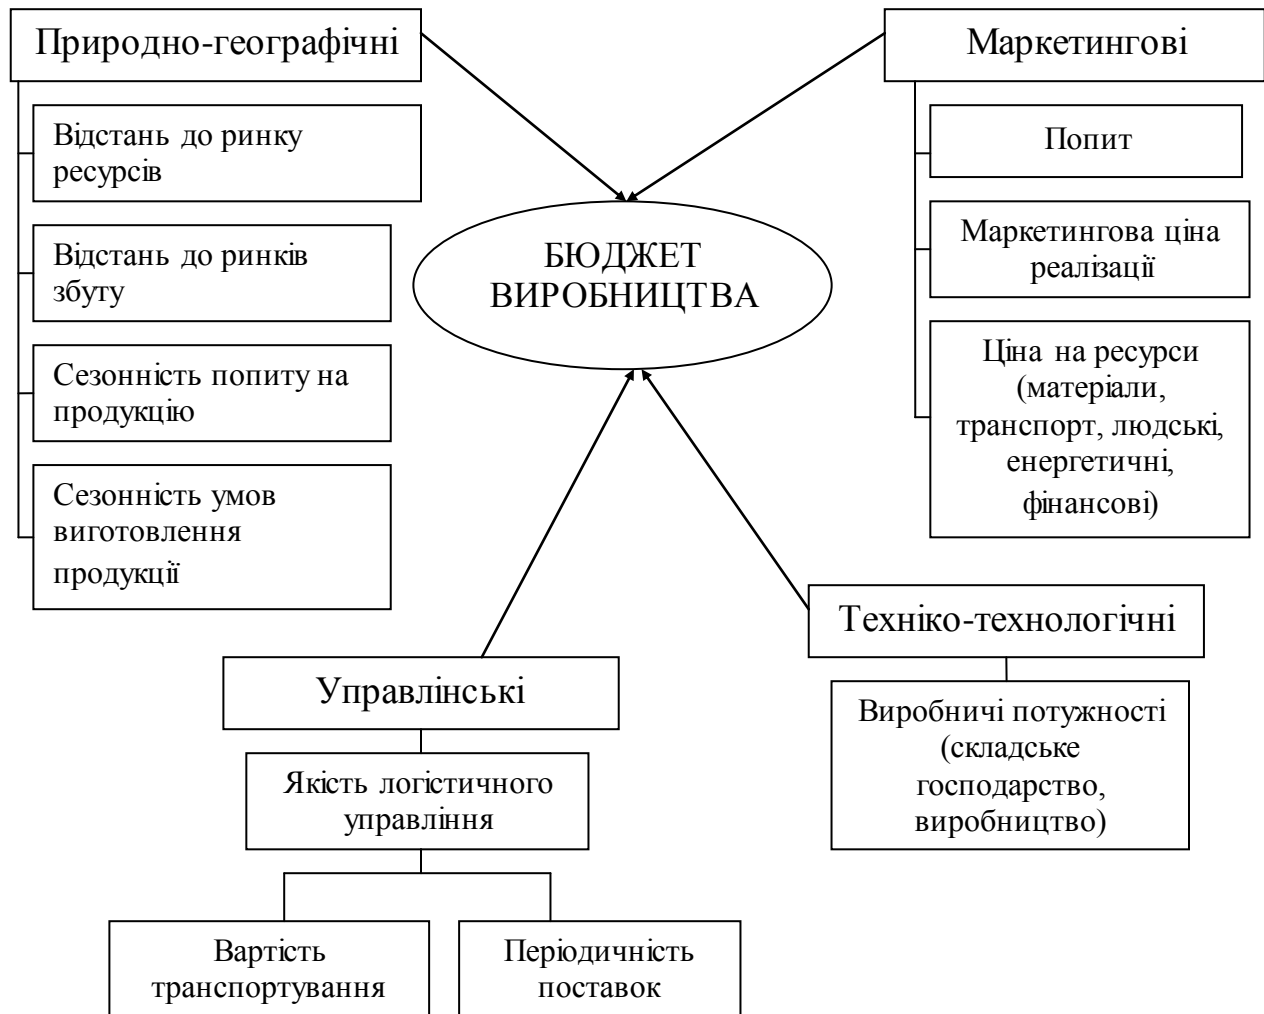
Природно-географічні

Відстань до ринку ресурсів

Відстань до ринків збуту

Сезонність попиту на продукцію

Сезонність умов виготовлення продукції

Маркетингові

Попит

Маркетингова ціна реалізації

Ціна на ресурси (матеріали, транспорт, людські, енергетичні, фінансові)

БЮДЖЕТ ВИРОБНИЦТВА

Техніко-технологічні

Виробничі потужності (складське господарство, виробництво)

Управлінські

Якість логістичного управління

Вартість транспортування

Періодичність поставок